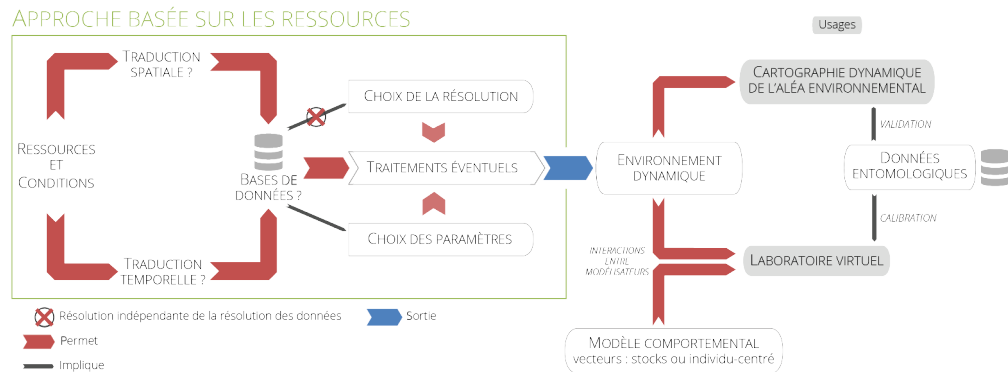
APPROCHE BASÉE SUR LES RESSOURCES

Usages

TRADUCTION SPATIALE ?

RESSOURCES ET CONDITIONS

BASES DE DONNÉES ?

TRADUCTION TEMPORELLE ?

CHOIX DE LA RÉSOLUTION

TRAITEMENTS ÉVENTUELS

CHOIX DES PARAMÈTRES

ENVIRONNEMENT DYNAMIQUE

CARTOGRAPHIE DYNAMIQUE DE L'ALÉA ENVIRONNEMENTAL

VALIDATION

DONNÉES ENTOMOLOGIQUES

CALIBRATION

INTERACTIONS ENTRE MODÉLISATEURS

LABORATOIRE VIRTUEL

MODÈLE COMPORTEMENTAL
vecteurs : stocks ou individu-centré

Résolution indépendante de la résolution des données

Sortie

Permet

Implique